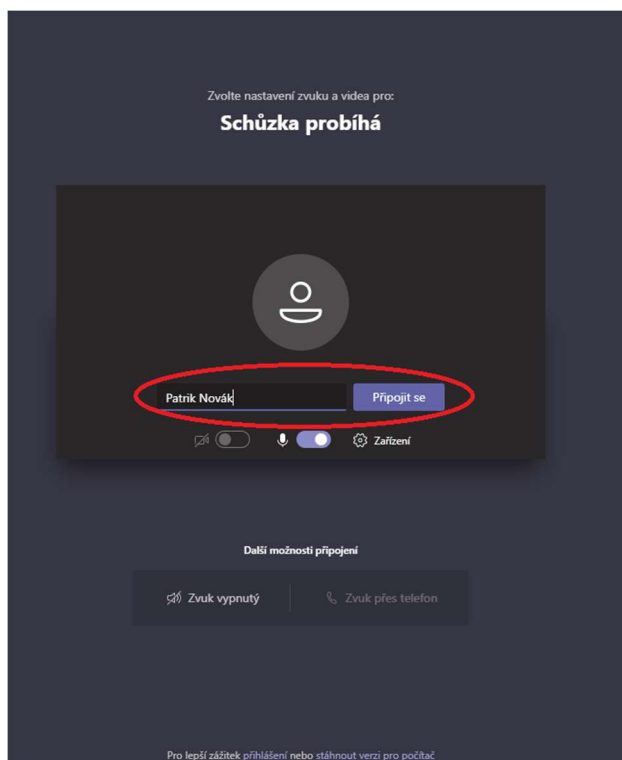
Zvolte nastavení zvuku a videa pro:

Schůzka probíhá

Patrik Novák

Připojit se

Zařízení

Další možnosti připojení

Zvuk vypnutý

Zvuk přes telefon

Pro lepší zážitek přihlášení nebo stáhnout verzi pro počítač